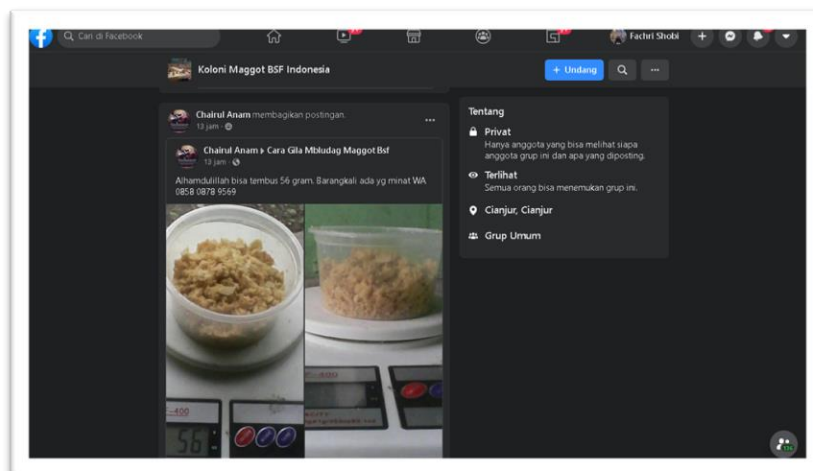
Cari di Facebook

Fachri Shobi

Koloni Maggot BSF Indonesia

+ Undang

...

Chairul Anam membagikan postingan.

13 jam ·

...

Chairul Anam ▸ Cara Gila Mbludag Maggot Bsf

13 jam ·

Alhamdulillah bisa tembus 56 gram. Barangkali ada yg minat WA 0858 0878 9569

-400

56

-400

Tentang

Privat

Hanya anggota yang bisa melihat siapa anggota grup ini dan apa yang diposting.

Terlihat

Semua orang bisa menemukan grup ini.

Cianjur, Cianjur

Grup Umum